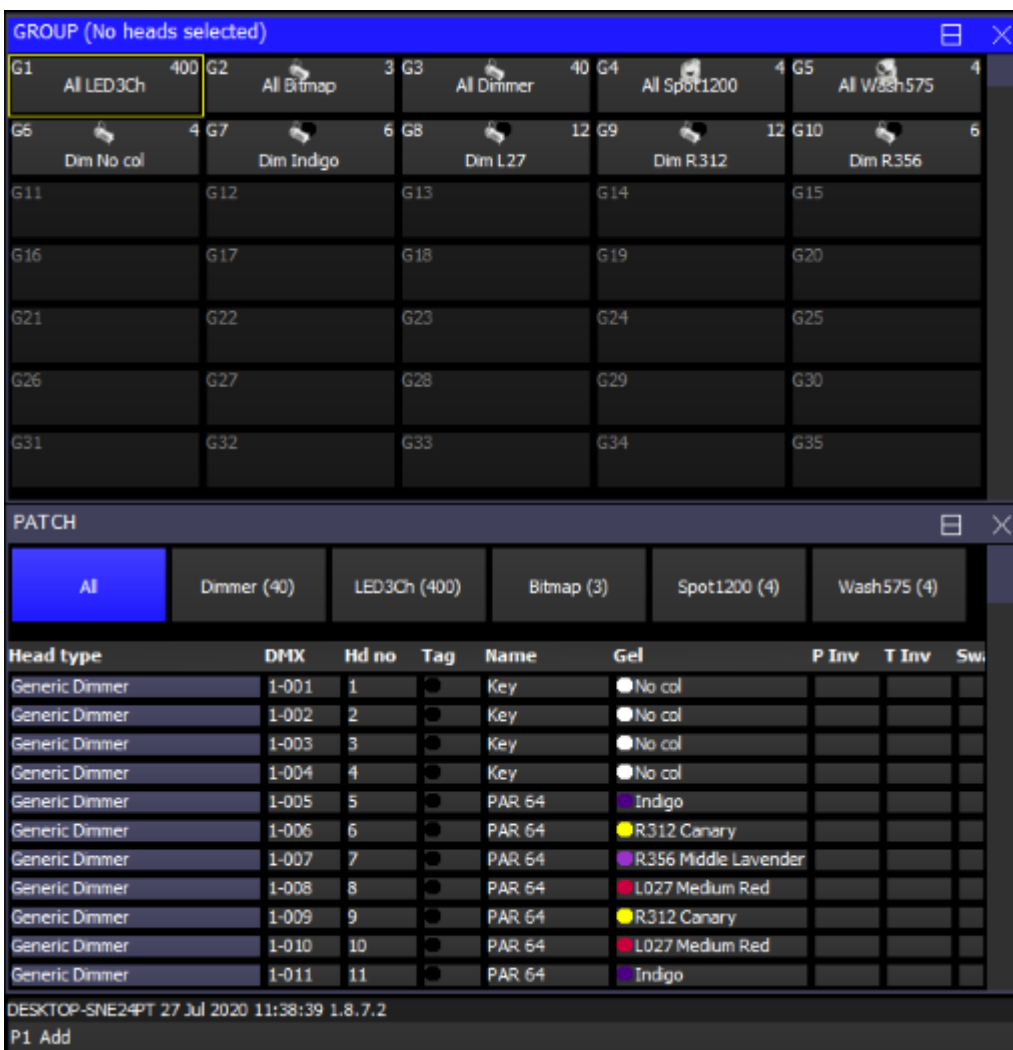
GROUP (No heads selected)

| | | | | |
|---|---|---|---|---|
| G1 400 All LED3Ch | G2 3 All Bitmap | G3 40 All Dimmer | G4 4 All Spot1200 | G5 4 All Wash575 |
| G6 4 Dim No col | G7 6 Dim Indigo | G8 12 Dim L27 | G9 12 Dim R312 | G10 6 Dim R356 |
| G11 | G12 | G13 | G14 | G15 |
| G16 | G17 | G18 | G19 | G20 |
| G21 | G22 | G23 | G24 | G25 |
| G26 | G27 | G28 | G29 | G30 |
| G31 | G32 | G33 | G34 | G35 |

PATCH

All | Dimmer (40) | LED3Ch (400) | Bitmap (3) | Spot1200 (4) | Wash575 (4)

| Head type | DMX | Hd no | Tag | Name | Gel | P Inv | T Inv | Sw |
|---|---|---|---|---|---|---|---|---|
| Generic Dimmer | 1-001 | 1 | | Key | No col | | | |
| Generic Dimmer | 1-002 | 2 | | Key | No col | | | |
| Generic Dimmer | 1-003 | 3 | | Key | No col | | | |
| Generic Dimmer | 1-004 | 4 | | Key | No col | | | |
| Generic Dimmer | 1-005 | 5 | | PAR 64 | Indigo | | | |
| Generic Dimmer | 1-006 | 6 | | PAR 64 | R312 Canary | | | |
| Generic Dimmer | 1-007 | 7 | | PAR 64 | R356 Middle Lavender | | | |
| Generic Dimmer | 1-008 | 8 | | PAR 64 | L027 Medium Red | | | |
| Generic Dimmer | 1-009 | 9 | | PAR 64 | R312 Canary | | | |
| Generic Dimmer | 1-010 | 10 | | PAR 64 | L027 Medium Red | | | |
| Generic Dimmer | 1-011 | 11 | | PAR 64 | Indigo | | | |

DESKTOP-SNE24PT 27 Jul 2020 11:38:39 1.8.7.2
P1 Add